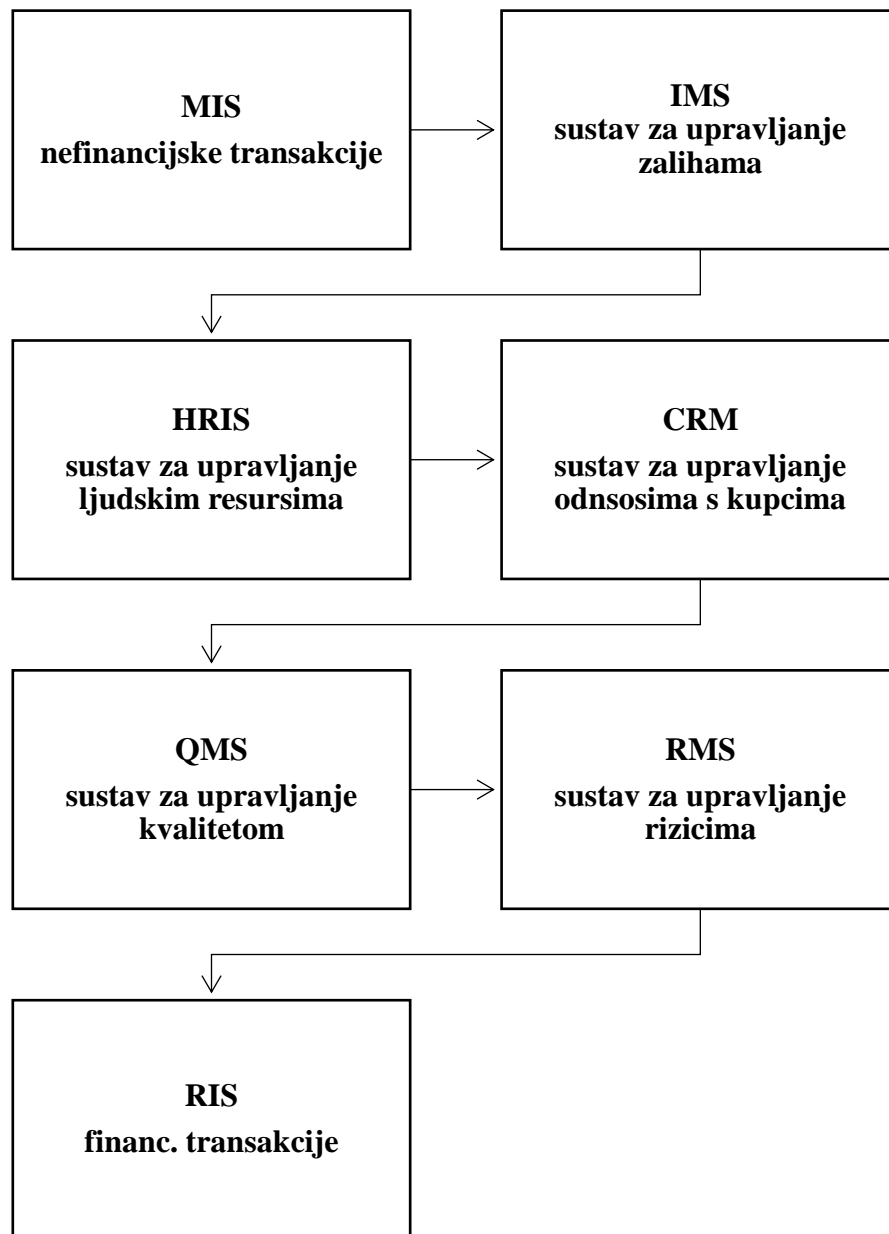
MIS
nefinancijske transakcije

IMS
sustav za upravljanje zalihama

HRIS
sustav za upravljanje ljudskim resursima

CRM
sustav za upravljanje odnsosima s kupcima

QMS
sustav za upravljanje kvalitetom

RMS
sustav za upravljanje rizicima

RIS
financ. transakcije